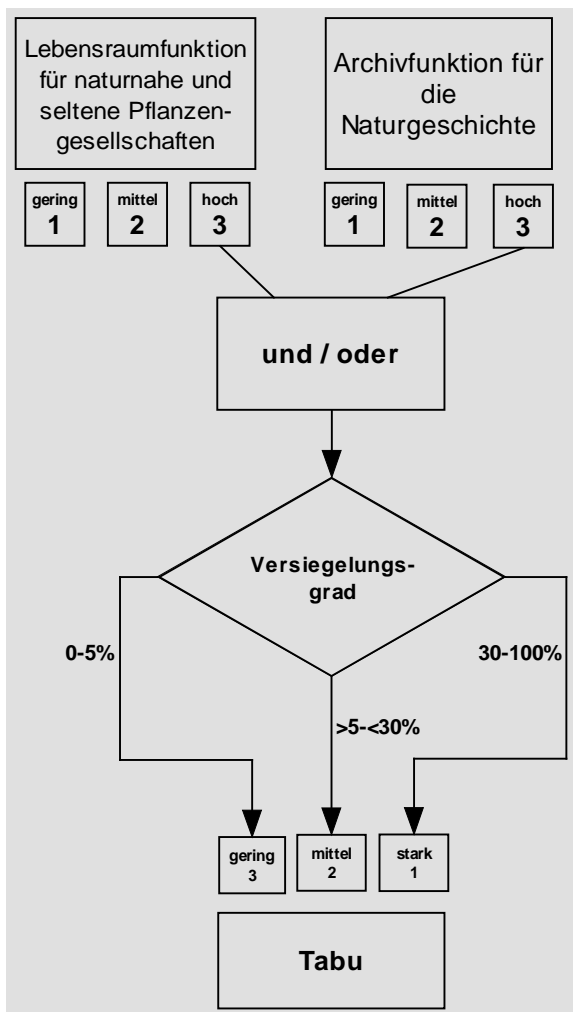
Lebensraumfunktion für naturnahe und seltene Pflanzengesellschaften

Archivfunktion für die Naturgeschichte

gering
1

mittel
2

hoch
3

gering
1

mittel
2

hoch
3

und / oder

Versiegelungsgrad

0-5%

30-100%

>5-<30%

gering
3

mittel
2

stark
1

Tabu